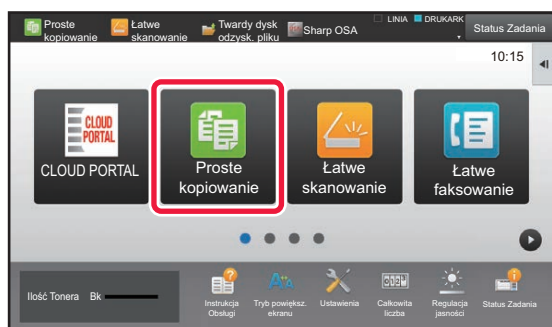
Proste kopiowanie
Łatwe skanowanie
Twardy dysk odzysk. pliku
Sharp OSA
LINIA
DRUKARKA
Status Zadania
10:15
CLOUD PORTAL
CLOUD PORTAL
Proste kopiowanie
Łatwe skanowanie
Łatwe faksowanie
Ilość Tonera Bk
Instrukcja Obsługi
Tryb powiększ. ekranu
Ustawienia
Całkowita liczba
Regulacja jasności
Status Zadania